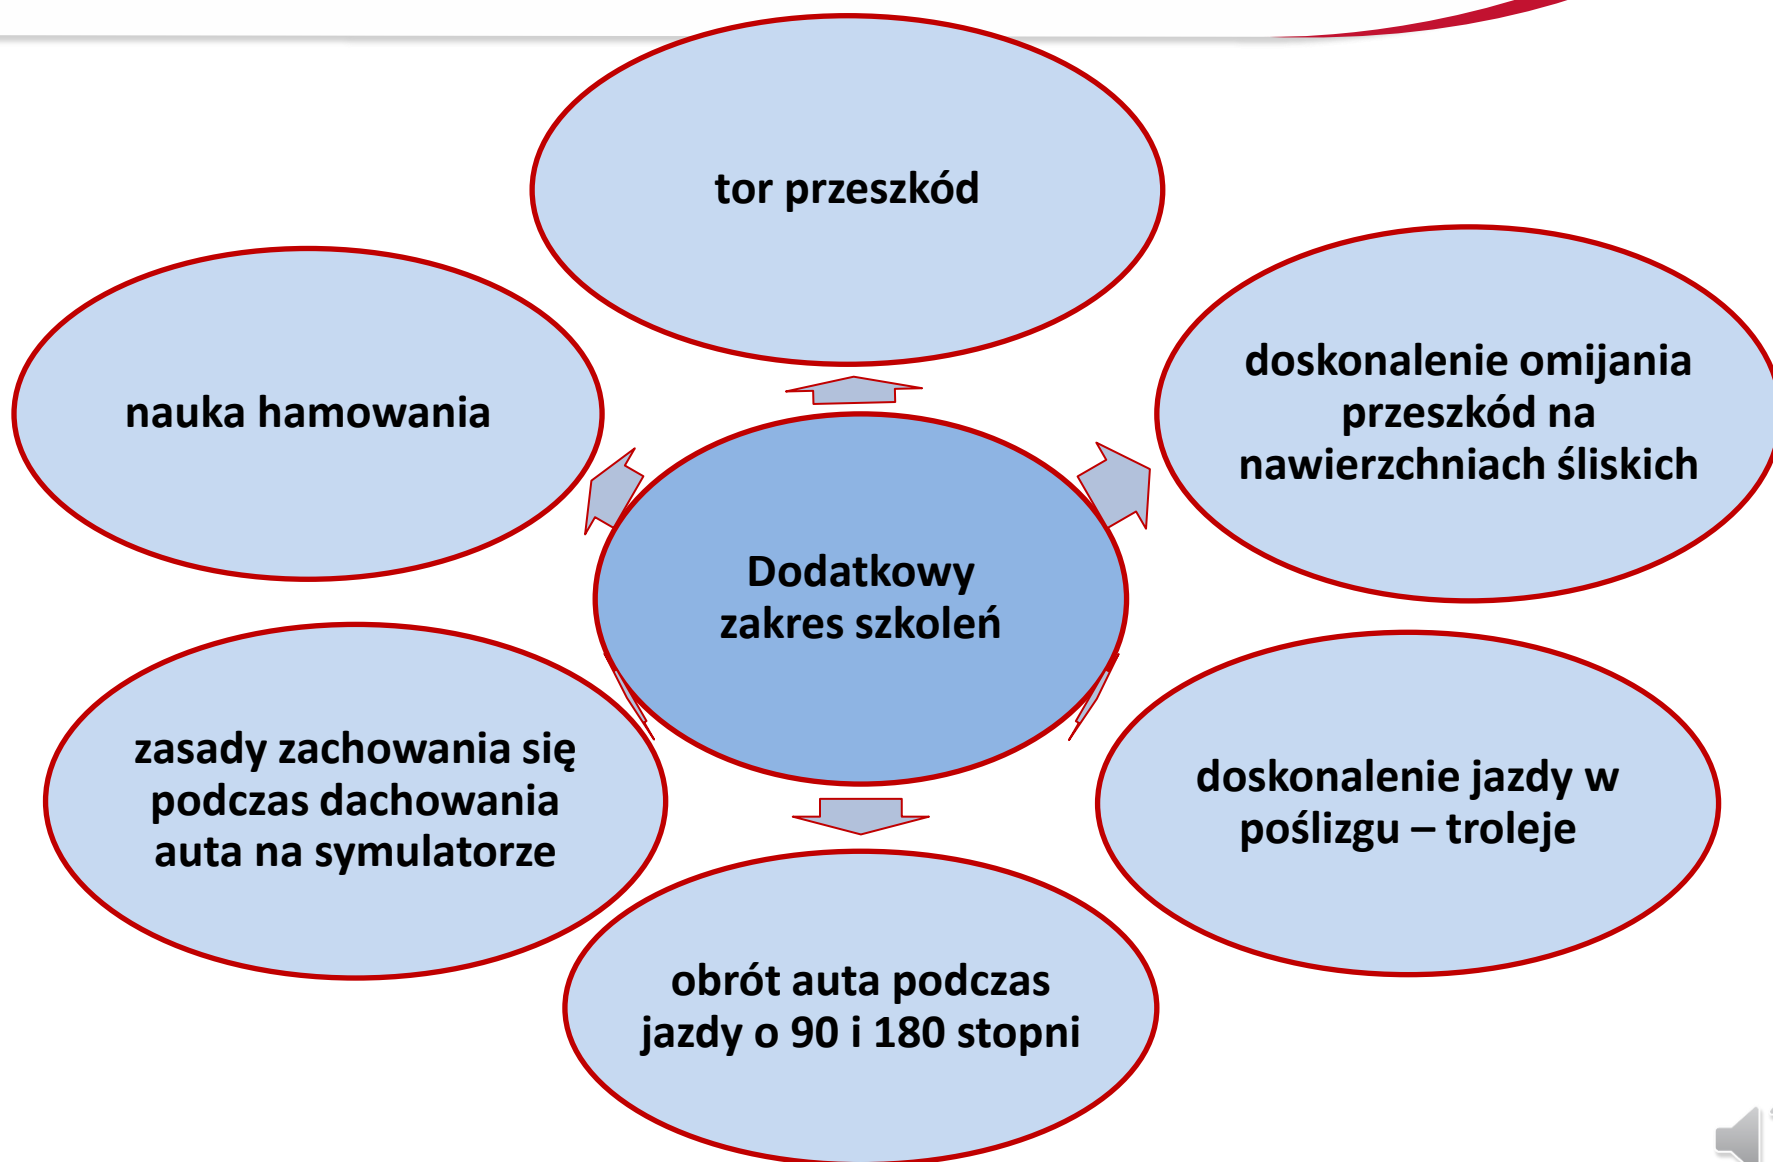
Dodatkowy zakres szkoleń

tor przeszkód

doskonalenie omijania przeszkód na nawierzchniach śliskich

doskonalenie jazdy w poślizgu – troleje

obrót auta podczas jazdy o 90 i 180 stopni

zasady zachowania się podczas dachowania auta na symulatorze

nauka hamowania